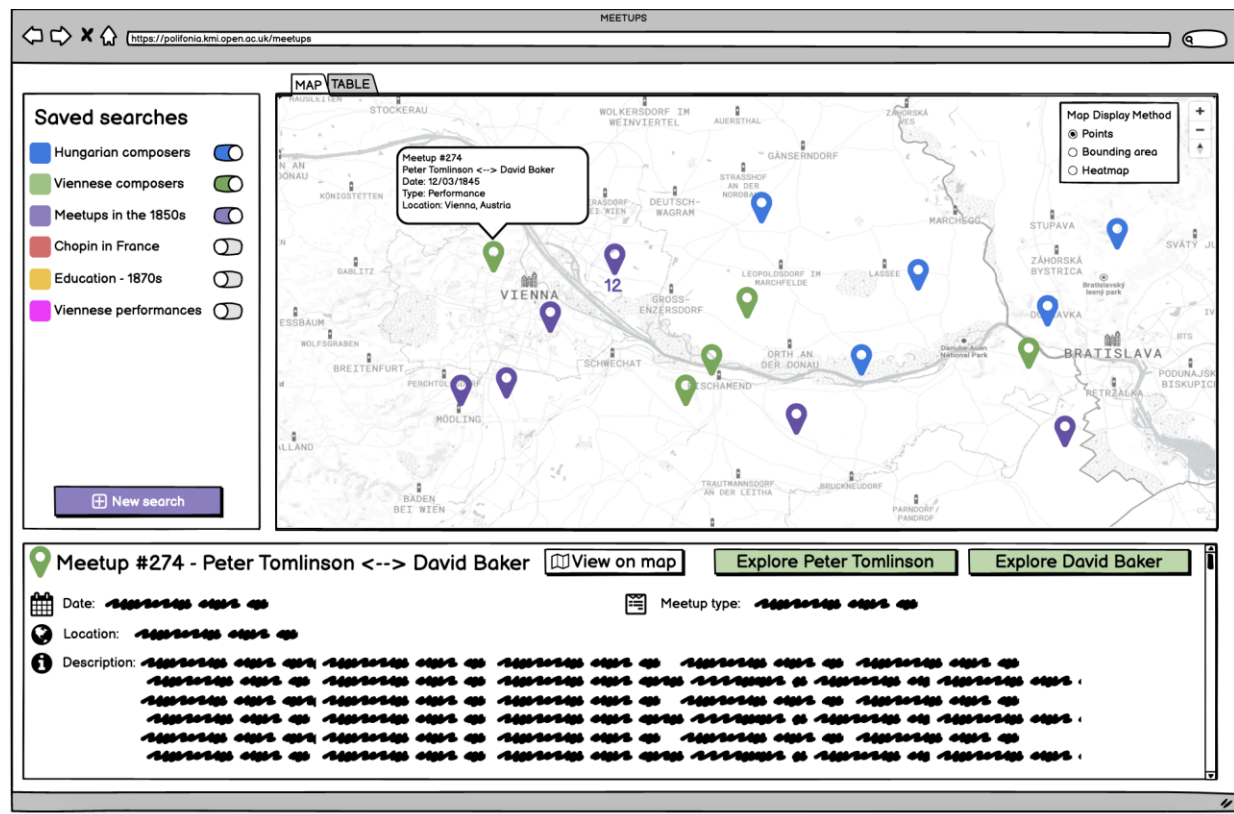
MEETUPS

https://polifonia.kmi.open.ac.uk/meetups

MAP TABLE

Saved searches

Hungarian composers

Viennese composers

Meetups in the 1850s

Chopin in France

Education - 1870s

Viennese performances

New search

Map Display Method

Points

Bounding area

Heatmap

Meetup #274
Peter Tomlinson <--> David Baker
Date: 12/03/1845
Type: Performance
Location: Vienna, Austria

12

STOCKERAU
WOLKERSDORF IM WEINVIERTEL
AUERSTHAL
ZÁHORSKÁ VES
GÄNSERNDORF
STRASSHOF AN DER NORDBAHN
KÖNIGSTETTEN
DEUTSCH-WAGRAM
MARCHEGG
STUPAVA
SVÄTÝ JU
ZÁHORSKÁ BYSTRICA
GABLITZ
VIENNA
LEOPOLDSDORF IM MARCHFELDE
LASSEE
Bratislavský lesný park
GROSS-ENZERSDORF
DEVÍNSKA
ESSBAUM
WOLFSGRABEN
SCHWECHAT
ORTH AN DER DONAU
Donau-Auen National Park
BRATISLAVA
BREITENFURT
PERCHTOLDSDORF
FISCHAMEND
PODUNAJSKÉ BISKUPICE
PETRŽALKA
MÖDLING
ALLAND
TRAUTMANNSDORF AN DER LEITHA
BRUCKNEUDORF
BADEN BEI WIEN
PARNDORF / PANDROF
DONAU
BTS

Meetup #274 - Peter Tomlinson <--> David Baker

View on map

Explore Peter Tomlinson

Explore David Baker

Date:

Meetup type:

Location:

Description: